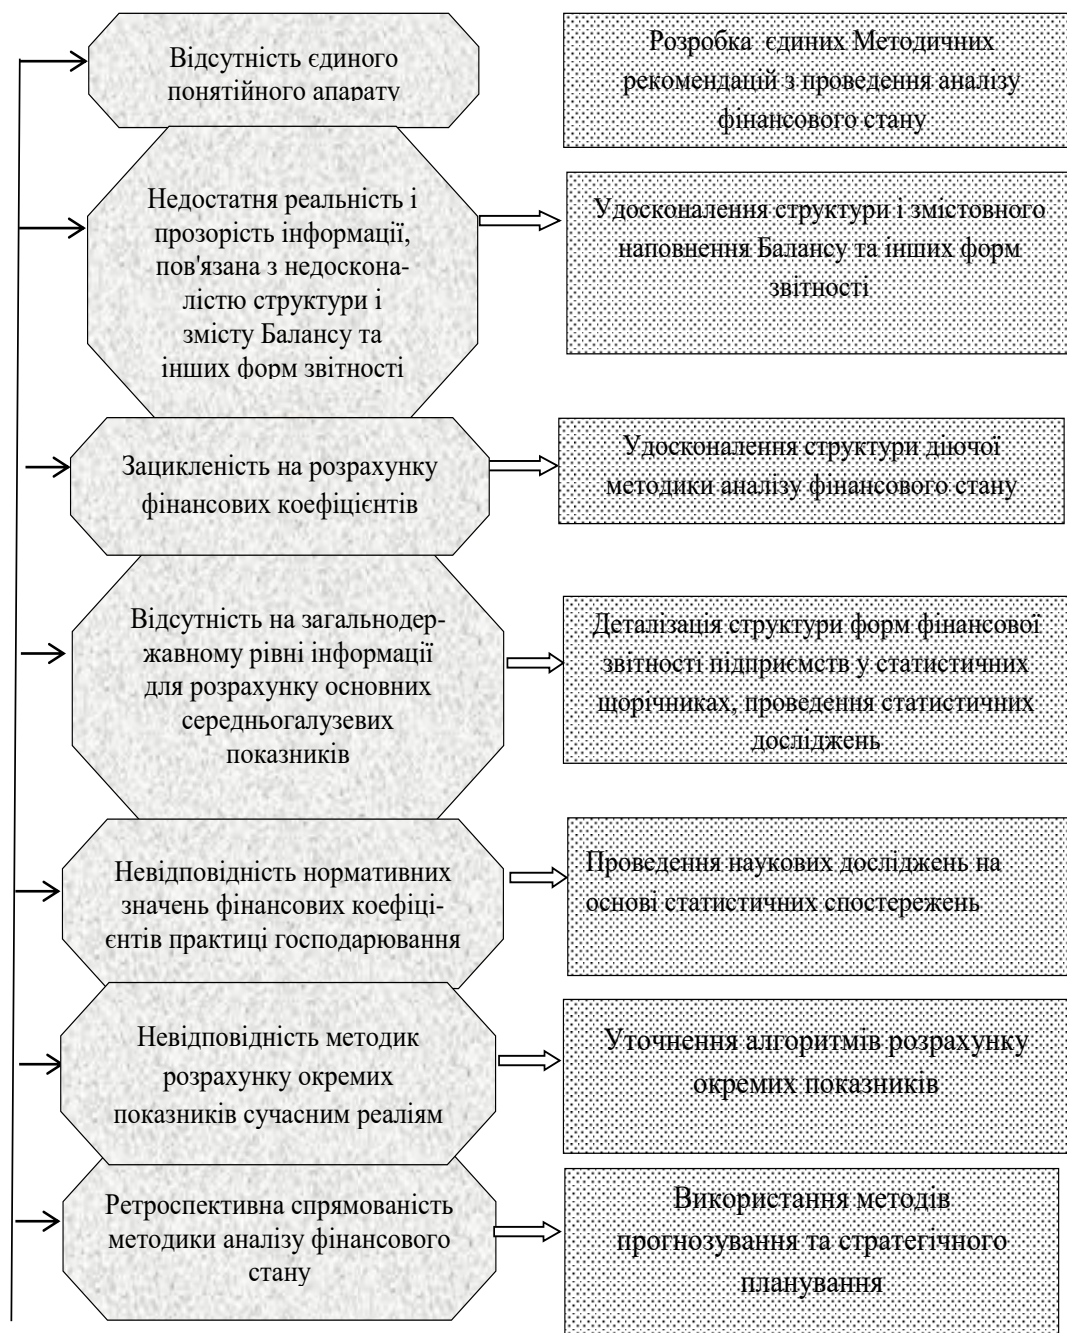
Відсутність єдиного понятійного апарату

Розробка єдиних Методичних рекомендацій з проведення аналізу фінансового стану

Недостатня реальність і прозорість інформації, пов'язана з недосконалістю структури і змісту Балансу та інших форм звітності

Удосконалення структури і змістовного наповнення Балансу та інших форм звітності

Зацикленість на розрахунку фінансових коефіцієнтів

Удосконалення структури діючої методики аналізу фінансового стану

Відсутність на загальнодержавному рівні інформації для розрахунку основних середньогалузевих показників

Деталізація структури форм фінансової звітності підприємств у статистичних щорічниках, проведення статистичних досліджень

Невідповідність нормативних значень фінансових коефіцієнтів практиці господарювання

Проведення наукових досліджень на основі статистичних спостережень

Невідповідність методик розрахунку окремих показників сучасним реаліям

Уточнення алгоритмів розрахунку окремих показників

Ретроспективна спрямованість методики аналізу фінансового стану

Використання методів прогнозування та стратегічного планування